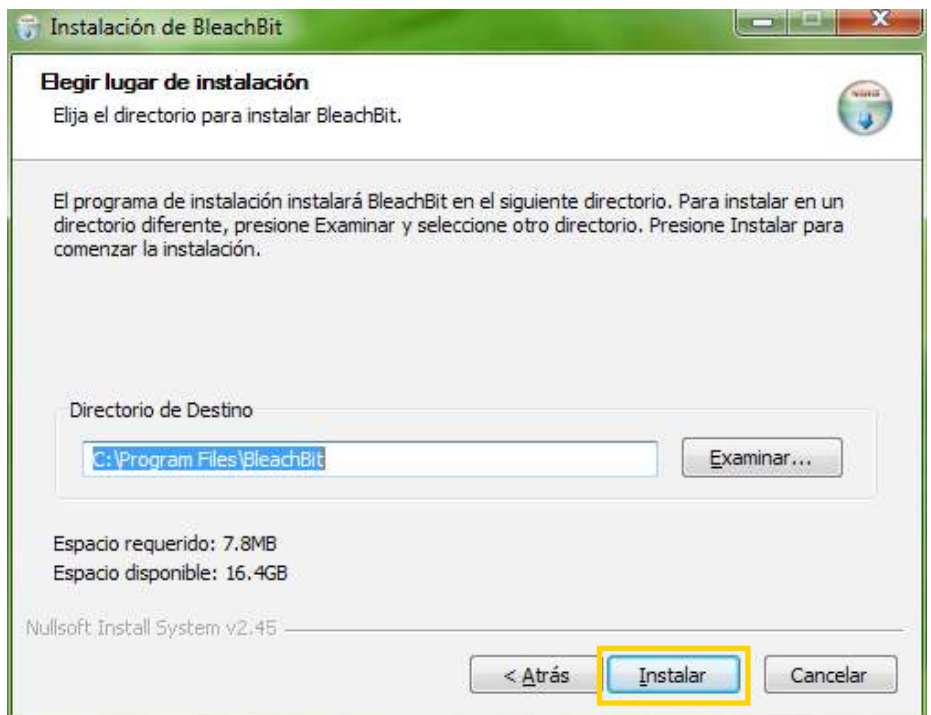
Instalación de BleachBit

Elegir lugar de instalación
Elija el directorio para instalar BleachBit.

El programa de instalación instalará BleachBit en el siguiente directorio. Para instalar en un directorio diferente, presione Examinar y seleccione otro directorio. Presione Instalar para comenzar la instalación.

Directorio de Destino
C:\Program Files\BleachBit
Examinar...

Espacio requerido: 7.8MB
Espacio disponible: 16.4GB

Nullsoft Install System v2.45

< Atrás
Instalar
Cancelar